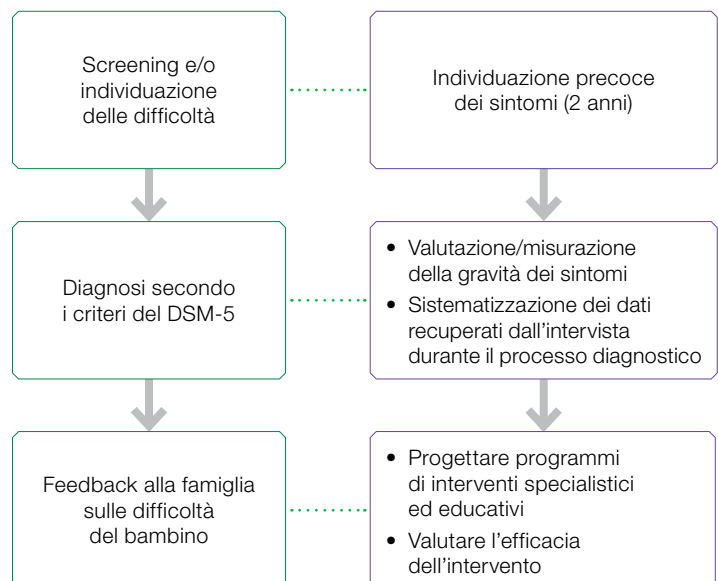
Screening e/o individuazione delle difficoltà

Individuazione precoce dei sintomi (2 anni)

Diagnosi secondo i criteri del DSM-5

- Valutazione/misurazione della gravità dei sintomi
- Sistematizzazione dei dati recuperati dall'intervista durante il processo diagnostico

Feedback alla famiglia sulle difficoltà del bambino

- Progettare programmi di interventi specialistici ed educativi
- Valutare l'efficacia dell'intervento